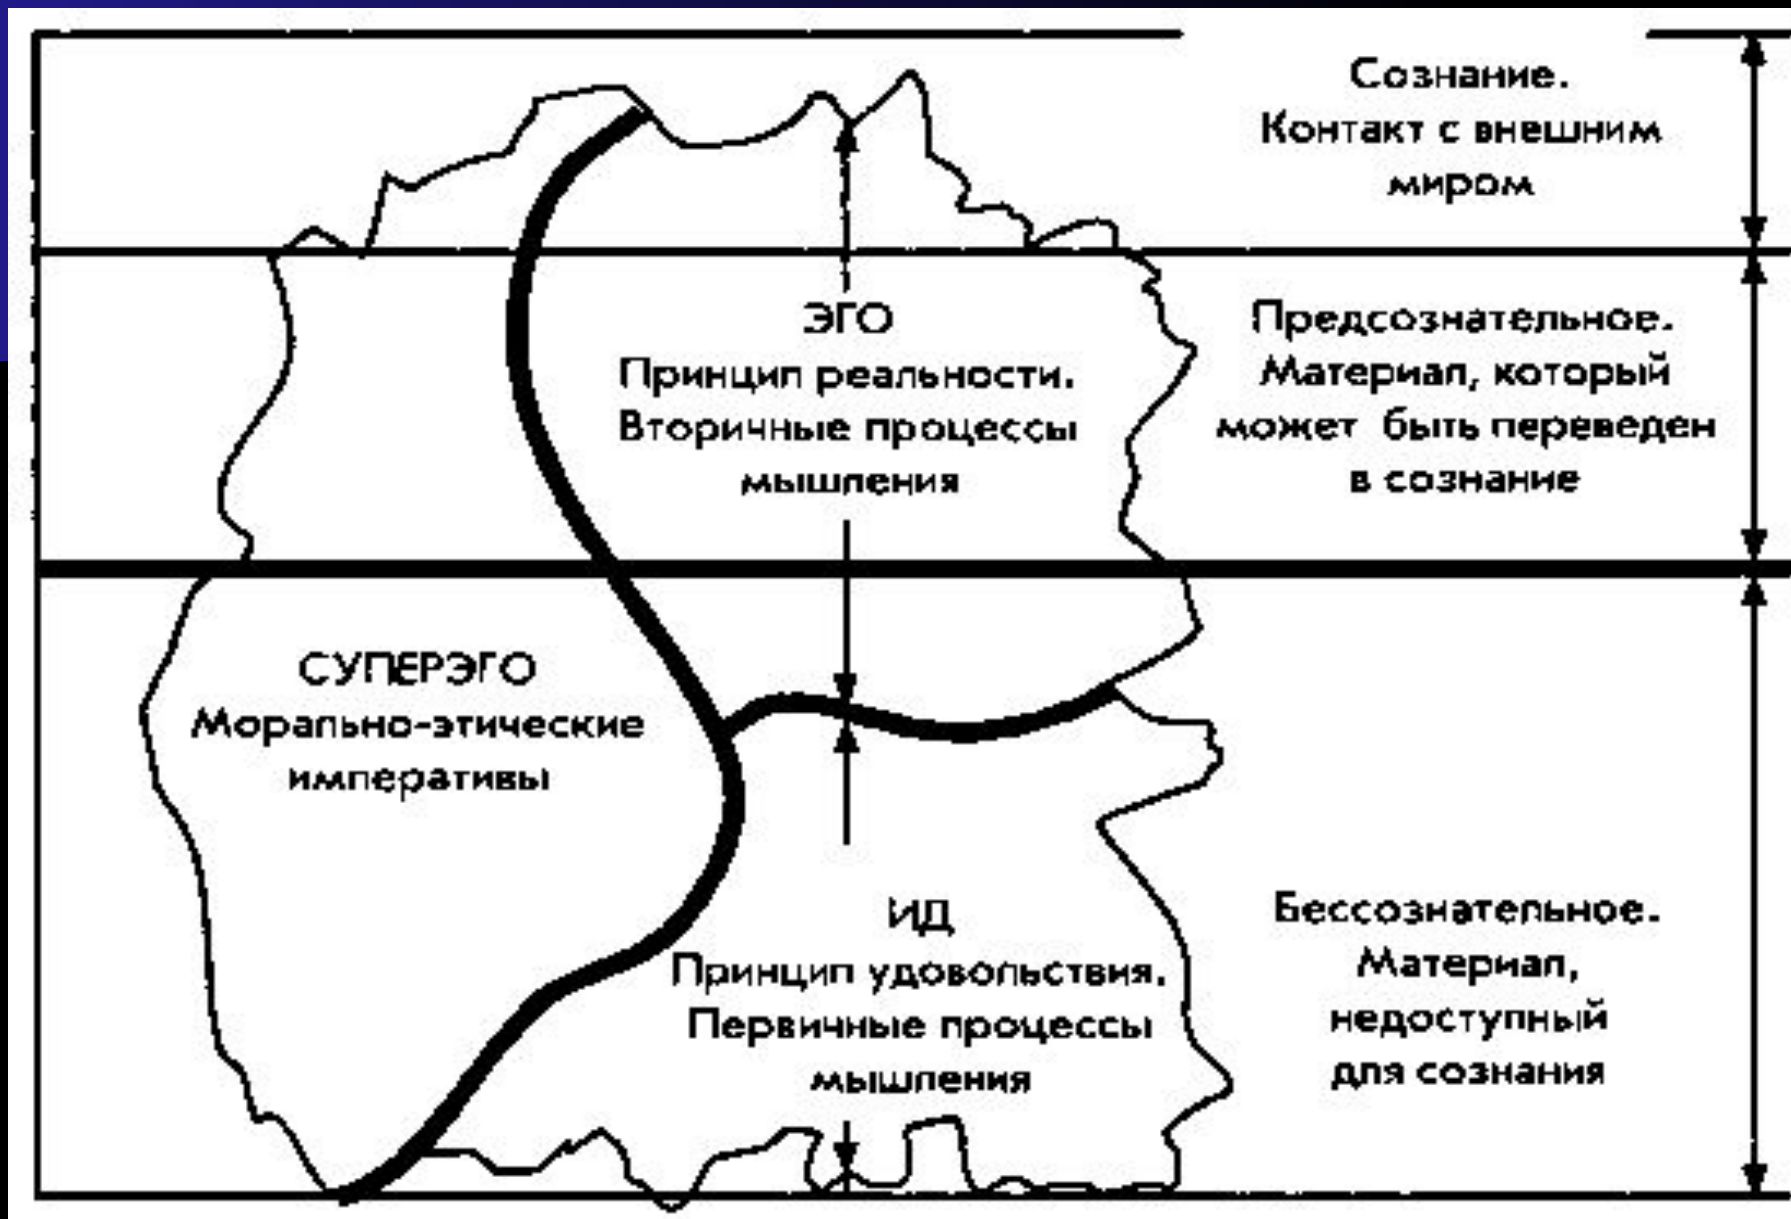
Сознание.
Контакт с внешним миром

ЭГО
Принцип реальности.
Вторичные процессы мышления

Предсознательное.
Материал, который может быть переведен в сознание

СУПЕРЭГО
Морально-этические императивы

ИД
Принцип удовольствия.
Первичные процессы мышления

Бессознательное.
Материал, недоступный для сознания